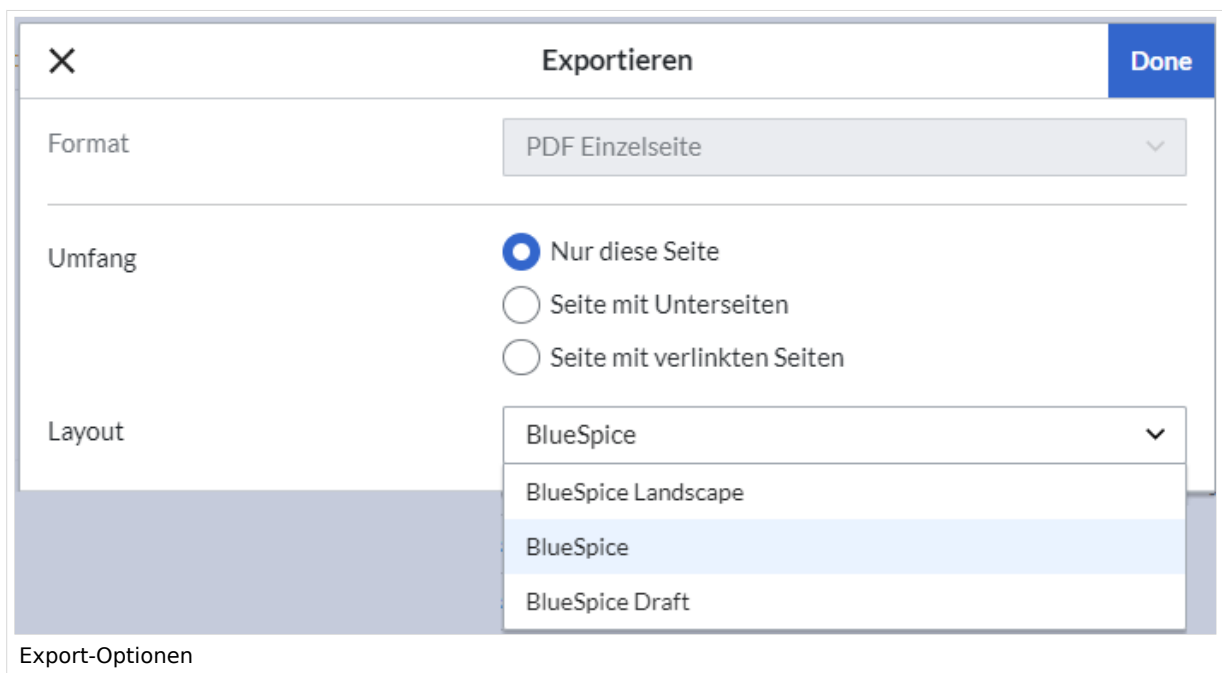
Exportieren

Done

Format

PDF Einzelseite

Umfang

Nur diese Seite

Seite mit Unterseiten

Seite mit verlinkten Seiten

Layout

BlueSpice

BlueSpice Landscape

BlueSpice

BlueSpice Draft

Export-Optionen